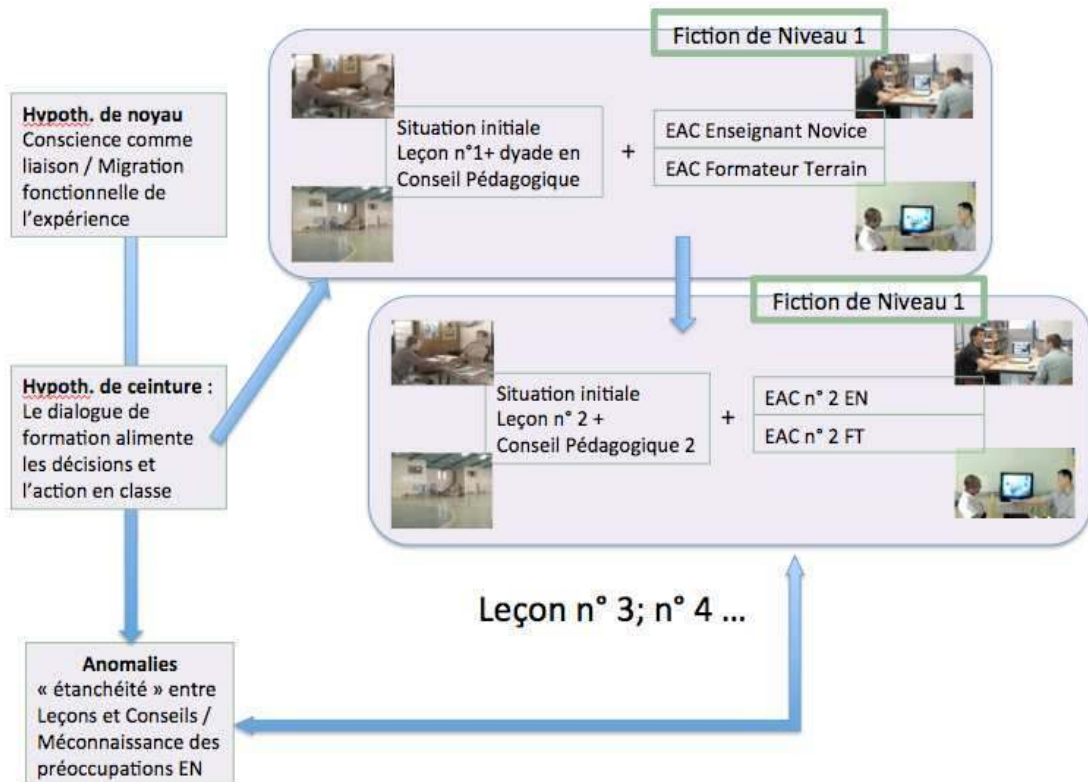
Hypoth. de noyau
Conscience comme liaison / Migration fonctionnelle de l'expérience

Hypoth. de ceinture :
Le dialogue de formation alimente les décisions et l'action en classe

Anomalies
« étanchéité » entre Leçons et Conseils / Méconnaissance des préoccupations EN

Fiction de Niveau 1

Situation initiale
Leçon n°1+ dyade en Conseil Pédagogique

+

EAC Enseignant Novice

EAC Formateur Terrain

Fiction de Niveau 1

Situation initiale
Leçon n° 2 +
Conseil Pédagogique 2

+

EAC n° 2 EN

EAC n° 2 FT

Leçon n° 3; n° 4 …